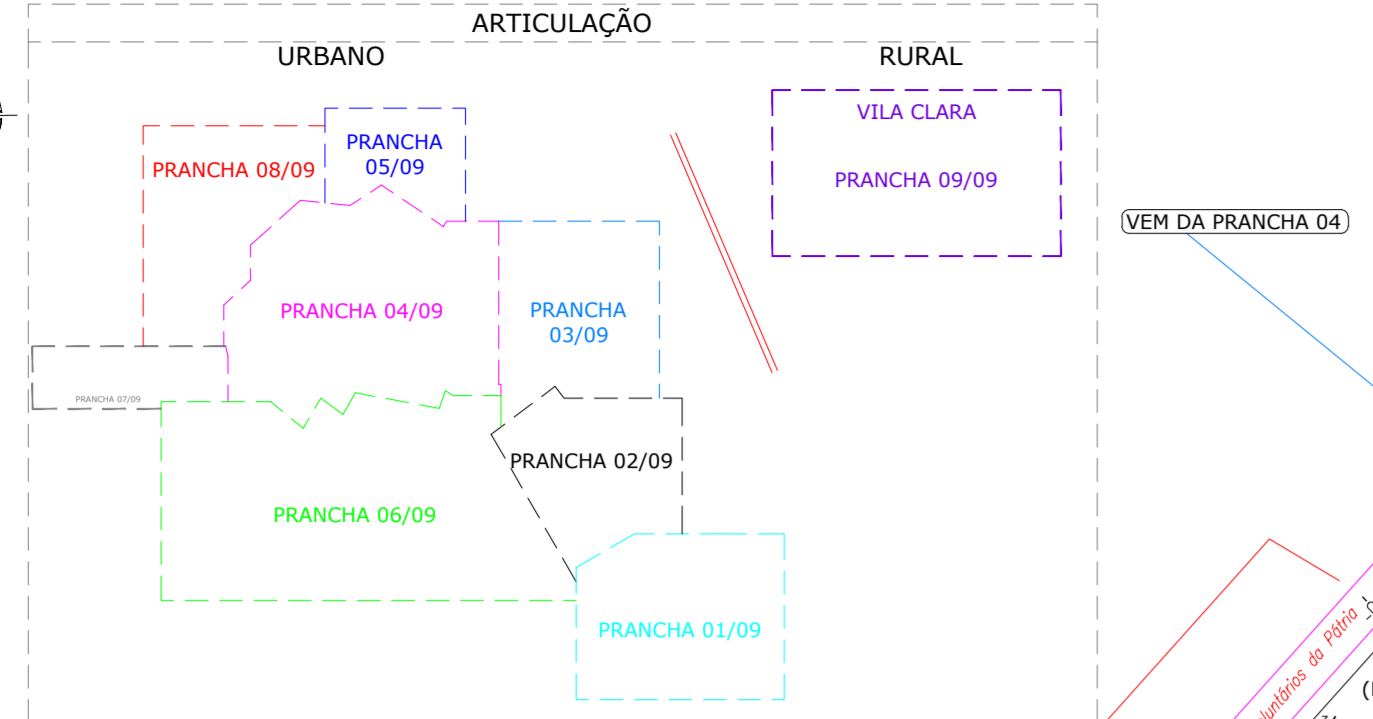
ARTICULAÇÃO

URBANO

RURAL

VILA CLARA

PRANCHA 09/09

PRANCHA 05/09

PRANCHA 08/09

VEM DA PRANCHA 04

PRANCHA 04/09

PRANCHA 03/09

PRANCHA 07/09

PRANCHA 02/09

PRANCHA 06/09

PRANCHA 01/09

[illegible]luntários da Pátria